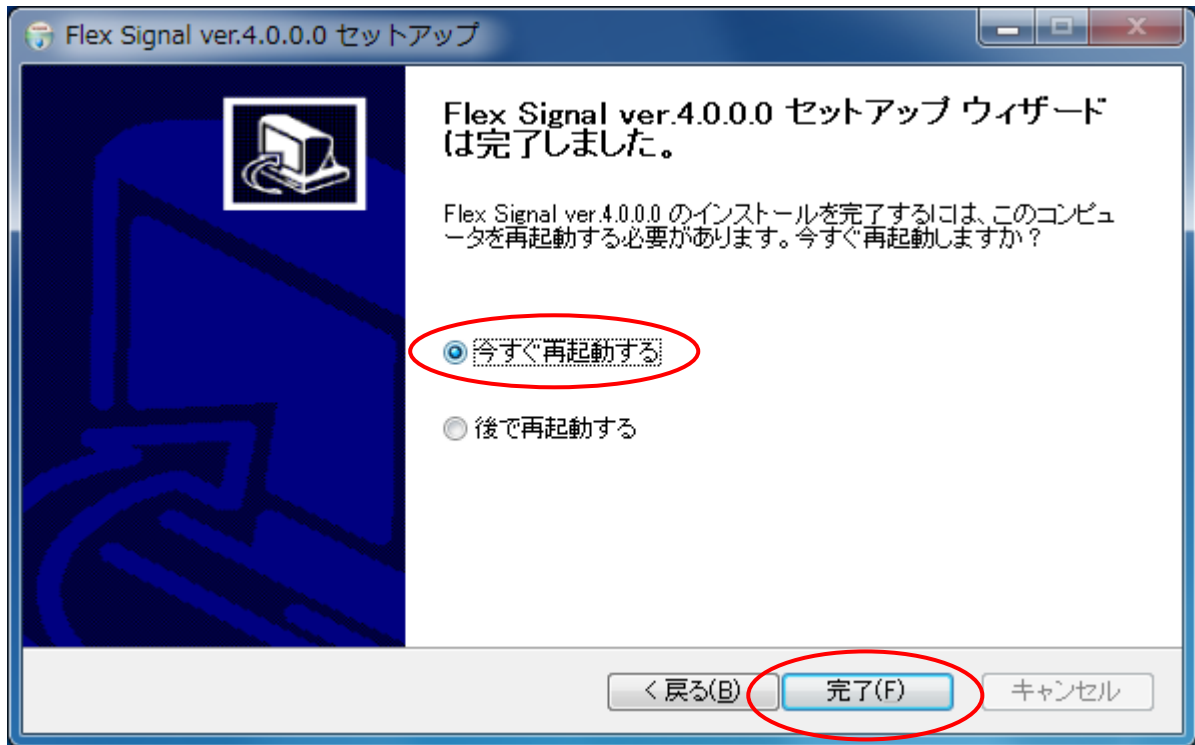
Flex Signal ver.4.0.0.0 セットアップ

Flex Signal ver.4.0.0.0 セットアップ ウィザードは完了しました。

Flex Signal ver.4.0.0.0 のインストールを完了するには、このコンピュータを再起動する必要があります。今すぐ再起動しますか？

今すぐ再起動する

後で再起動する

< 戻る(B)
完了(F)
キャンセル